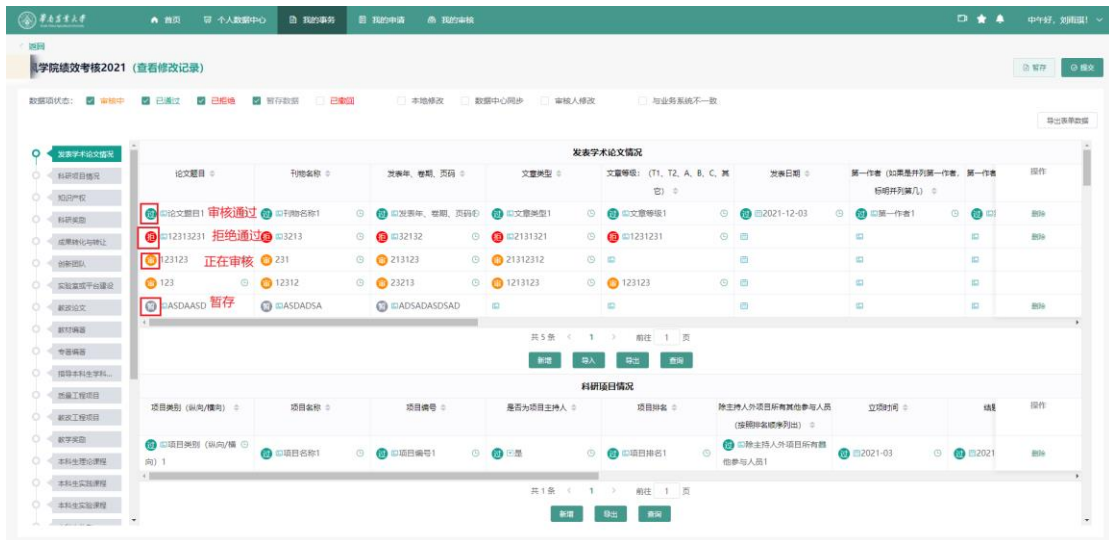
华南农业大学

首页 个人数据中心 我的事务 我的申请 我的审核

中午好，刘雨晨！

返回

学院绩效考核2021 (查看修改记录)

暂存 提交

数据项状态： 审核中 已通过 已拒绝 暂存数据 已撤回 本地修改 数据中心同步 审核人修改 与业务系统不一致

导出表单数据

发表学术论文情况
科研项目情况
知识产权
科研奖励
成果转化与转让
创新团队
实验室或平台建设
教改论文
教材编著
专著编著
指导本科生学科...
质量工程项目
教改工程项目
教学奖励
本科生理论课程
本科生实践课程
本科生实验课程

发表学术论文情况

| 论文题目 | 刊物名称 | 发表年、卷期、页码 | 文章类型 | 文章等级：(T1、T2、A、B、C、其它) | 发表日期 | 第一作者（如果是并列第一作者，标明并列第几） | 第一作者 | 操作 |
|---|---|---|---|---|---|---|---|---|
| 过 论文题目1 审核通过 | 过 刊物名称1 | 过 发表年、卷期、页码 | 过 文章类型1 | 过 文章等级1 | 过 2021-12-03 | 过 第一作者1 | 过 | 删除 |
| 拒 12313231 拒绝通过 | 拒 3213 | 拒 32132 | 拒 2131321 | 拒 1231231 | | | | 删除 |
| 审 123123 正在审核 | 审 231 | 审 213123 | 审 21312312 | | | | | |
| 审 123 | 审 12312 | 审 23213 | 审 1213123 | 审 123123 | | | | |
| 暂 ASDAASD 暂存 | 暂 ASDADSA | 暂 ADSADASDSAD | | | | | | 删除 |

共 5 条 < 1 > 前往 1 页

新增 导入 导出 查询

科研项目情况

| 项目类别（纵向/横向） | 项目名称 | 项目编号 | 是否为项目主持人 | 项目排名 | 除主持人外项目所有其他参与人员（按照排名顺序列出） | 立项时间 | 结题 | 操作 |
|---|---|---|---|---|---|---|---|---|
| 过 项目类别（纵向/横向）1 | 过 项目名称1 | 过 项目编号1 | 过 是 | 过 项目排名1 | 过 除主持人外项目所有其他参与人员1 | 过 2021-03 | 过 2021 | 删除 |

共 1 条 < 1 > 前往 1 页

新增 导出 查询